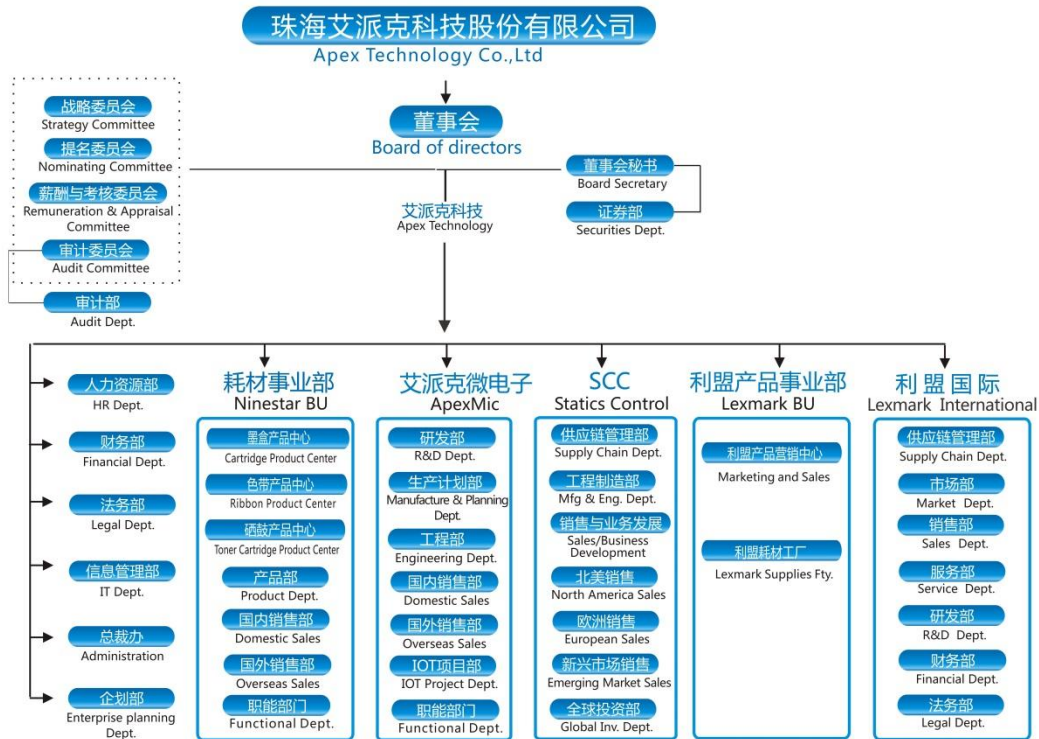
珠海艾派克科技股份有限公司
Apex Technology Co.,Ltd

战略委员会
Strategy Committee
提名委员会
Nominating Committee
薪酬与考核委员会
Remuneration & Appraisal Committee
审计委员会
Audit Committee
审计部
Audit Dept.

董事会
Board of directors

董事会秘书
Board Secretary
证券部
Securities Dept.

艾派克科技
Apex Technology

人力资源部
HR Dept.
财务部
Financial Dept.
法务部
Legal Dept.
信息管理部
IT Dept.
总裁办
Administration
企划部
Enterprise planning Dept.

耗材事业部
Ninestar BU
墨盒产品中心
Cartridge Product Center
色带产品中心
Ribbon Product Center
硒鼓产品中心
Toner Cartridge Product Center
产品部
Product Dept.
国内销售部
Domestic Sales
国外销售部
Overseas Sales
职能部门
Functional Dept.

艾派克微电子
ApexMic
研发部
R&D Dept.
生产计划部
Manufacture & Planning Dept.
工程部
Engineering Dept.
国内销售部
Domestic Sales
国外销售部
Overseas Sales
IOT项目部
IOT Project Dept.
职能部门
Functional Dept.

SCC
Statics Control
供应链管理部
Supply Chain Dept.
工程制造部
Mfg & Eng. Dept.
销售与业务发展
Sales/Business Development
北美销售
North America Sales
欧洲销售
European Sales
新兴市场销售
Emerging Market Sales
全球投资部
Global Inv. Dept.

利盟产品事业部
Lexmark BU
利盟产品营销中心
Marketing and Sales
利盟耗材工厂
Lexmark Supplies Fty.

利盟国际
Lexmark International
供应链管理部
Supply Chain Dept.
市场部
Market Dept.
销售部
Sales Dept.
服务部
Service Dept.
研发部
R&D Dept.
财务部
Financial Dept.
法务部
Legal Dept.